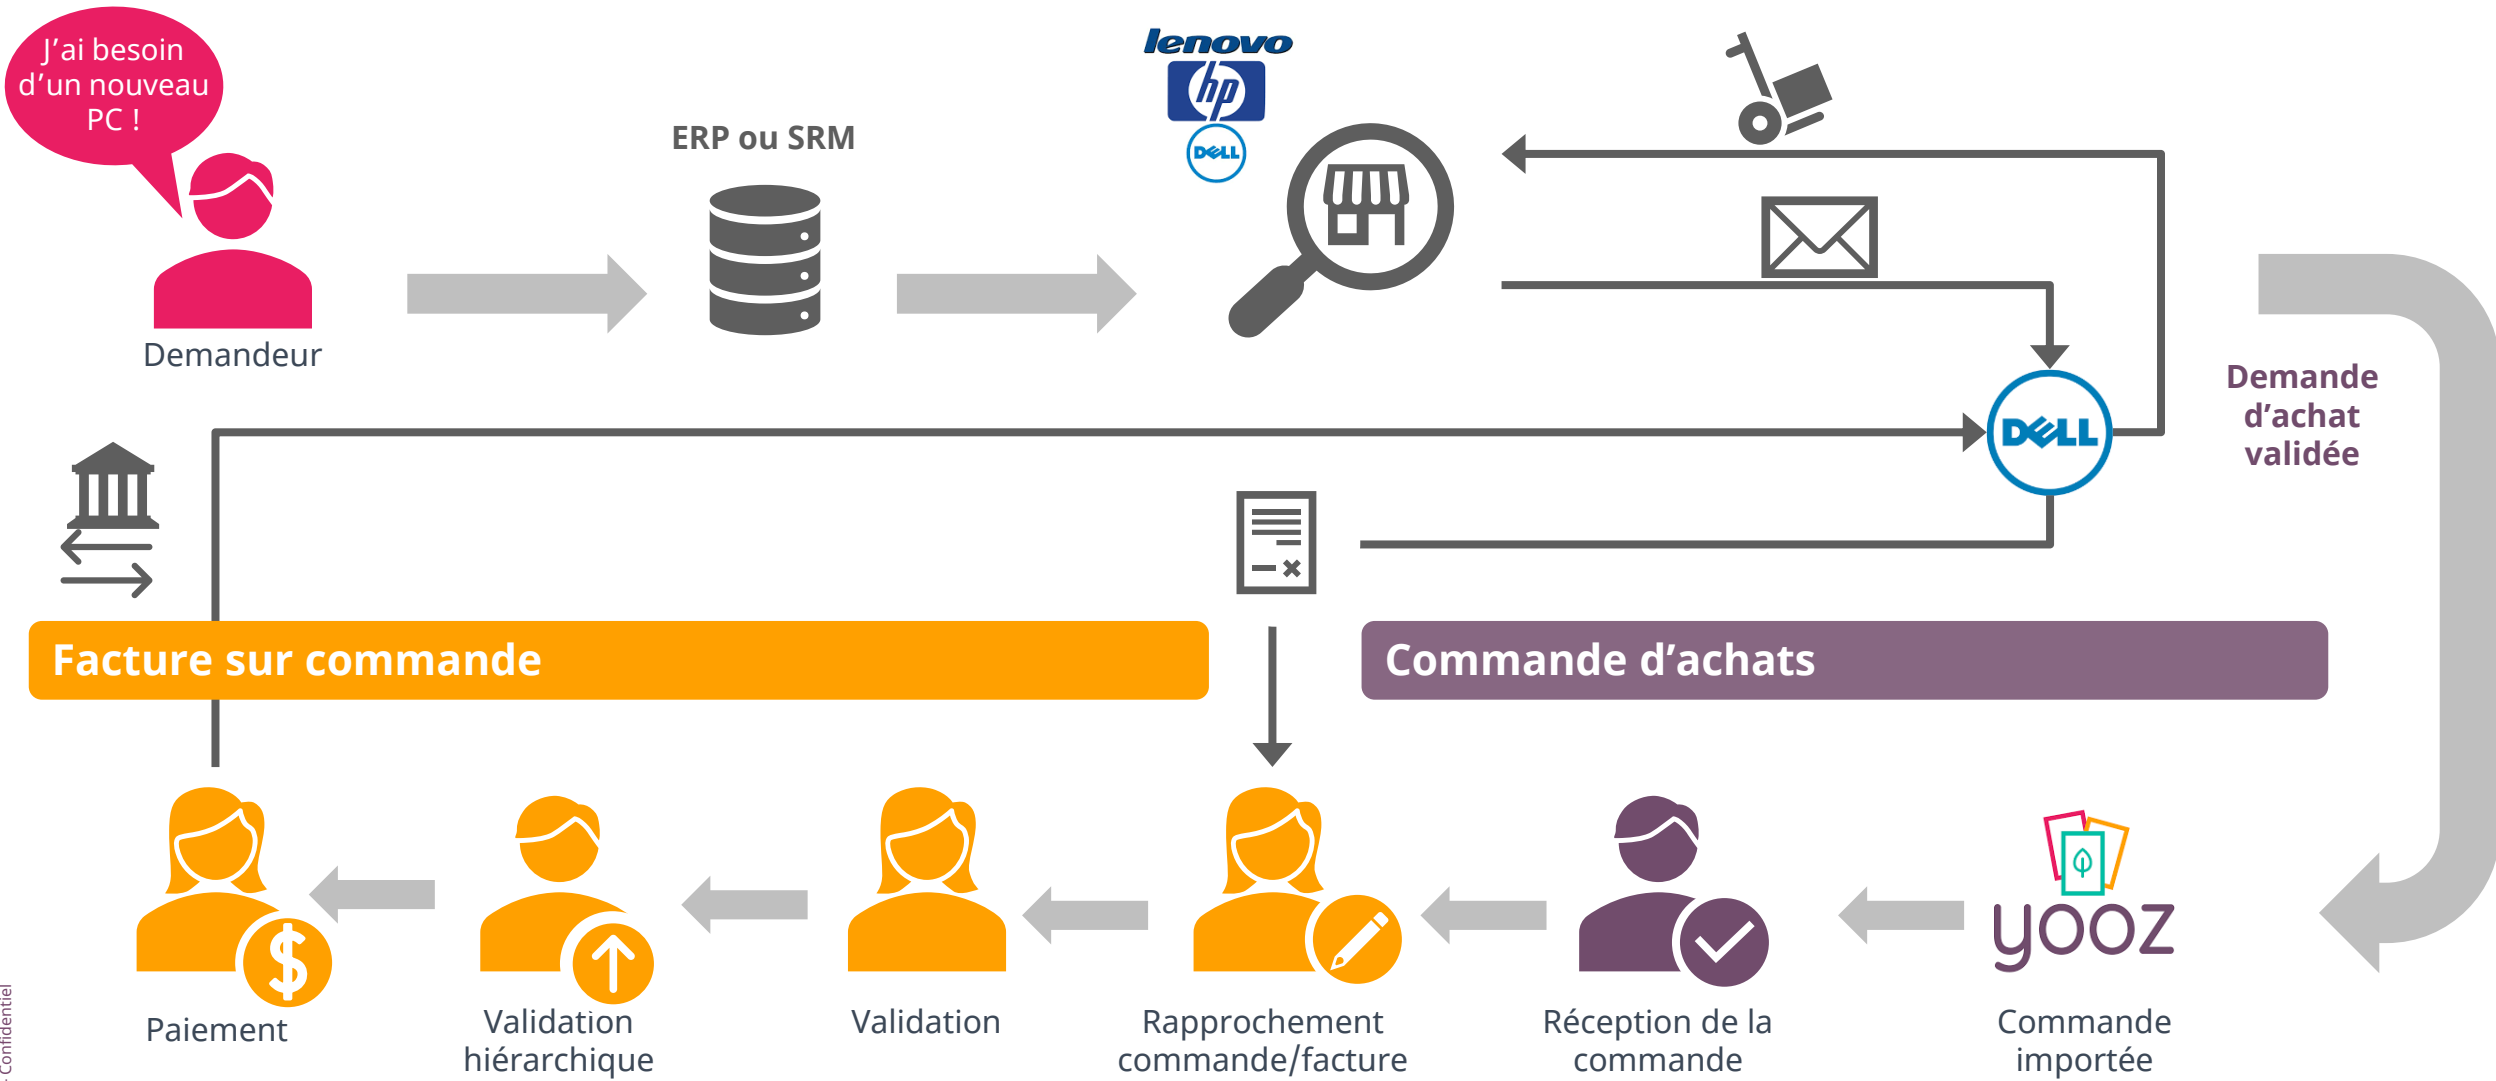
J'ai besoin d'un nouveau PC !

Demandeur

ERP ou SRM

lenovo

hp

DELL

DELL

Demande d'achat validée

Facture sur commande

Commande d'achats

yooz

Paiement

Validation hiérarchique

Validation

Rapprochement commande/facture

Réception de la commande

Commande importée

Confidentiel